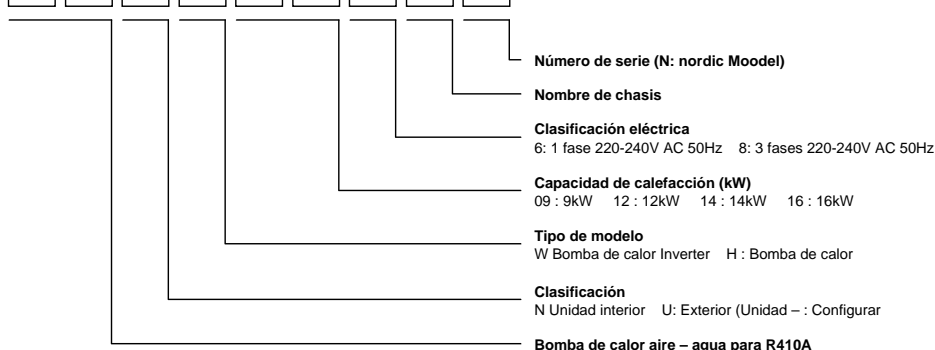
Número de serie (N: nordic Moodel)

Nombre de chasis

Clasificación eléctrica
6: 1 fase 220-240V AC 50Hz 8: 3 fases 220-240V AC 50Hz

Capacidad de calefacción (kW)
09 : 9kW 12 : 12kW 14 : 14kW 16 : 16kW

Tipo de modelo
W Bomba de calor Inverter H : Bomba de calor

Clasificación
N Unidad interior U: Exterior (Unidad – : Configurar

Bomba de calor aire – agua para R410A